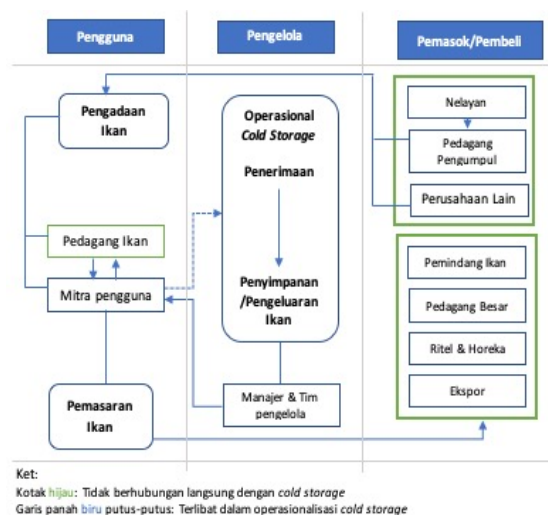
Pengguna

Pengelola

Pemasok/Pembeli

Pengadaan Ikan

Operasional *Cold Storage*

Penerimaan

Penyimpanan /Pengeluaran Ikan

Nelayan

Pedagang Pengumpul

Perusahaan Lain

Pedagang Ikan

Mitra pengguna

Pemindang Ikan

Pedagang Besar

Ritel & Horeka

Ekspor

Pemasaran Ikan

Manajer & Tim pengelola

Ket:
Kotak hijau: Tidak berhubungan langsung dengan *cold storage*
Garis panah biru putus-putus: Terlibat dalam operasionalisasi *cold storage*